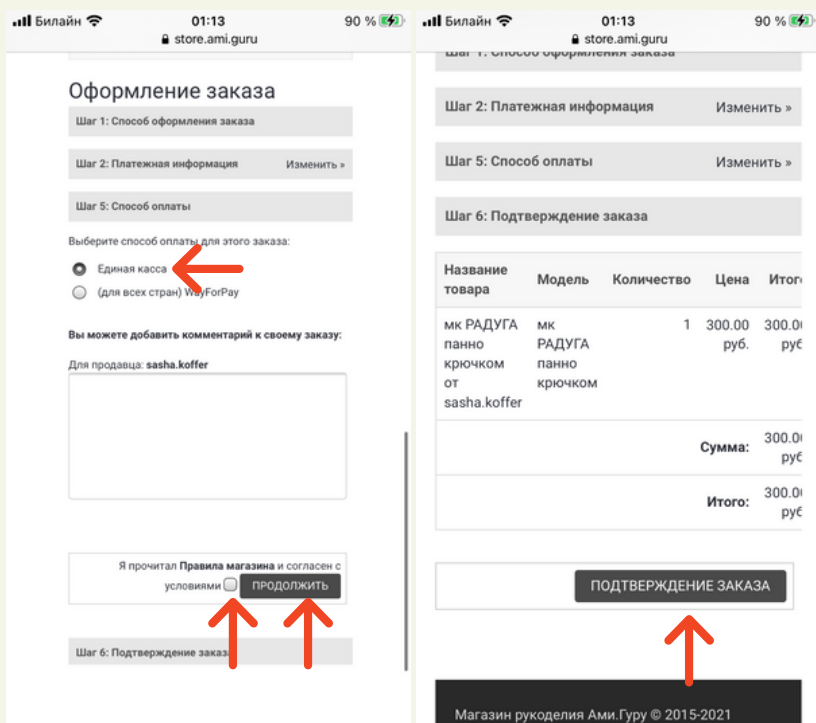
Билайн 01:13 90 %
store.ami.guru

Оформление заказа

Шаг 1: Способ оформления заказа

Шаг 2: Платежная информация Изменить »

Шаг 5: Способ оплаты

Выберите способ оплаты для этого заказа:

Единая касса

(для всех стран) WayForPay

Вы можете добавить комментарий к своему заказу:

Для продавца: sasha.koffer

Я прочитал Правила магазина и согласен с условиями ПРОДОЛЖИТЬ

Шаг 6: Подтверждение заказа

Билайн 01:13 90 %
store.ami.guru

Шаг 1: Способ оформления заказа

Шаг 2: Платежная информация Изменить »

Шаг 5: Способ оплаты Изменить »

Шаг 6: Подтверждение заказа

| Название товара | Модель | Количество | Цена | Итого |
|---|---|---|---|---|
| мк РАДУГА панно крючком от sasha.koffer | мк РАДУГА панно крючком | 1 | 300.00 руб. | 300.00 руб. |
| | | | Сумма: | 300.00 руб. |
| | | | Итого: | 300.00 руб. |

ПОДТВЕРЖДЕНИЕ ЗАКАЗА

Магазин рукоделия Ами.Гуру © 2015-2021